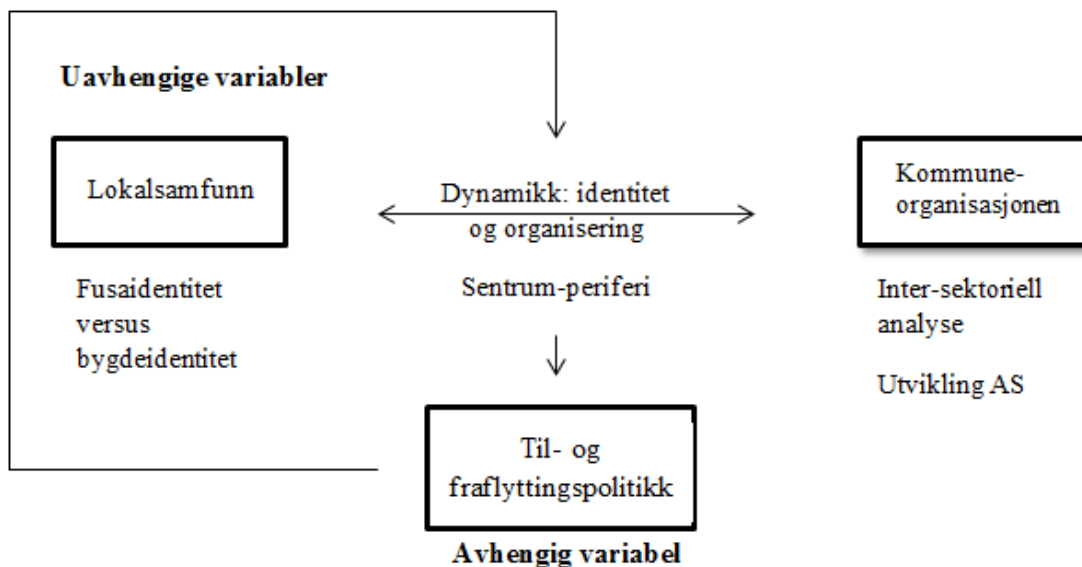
Uavhengige variabler

Lokalsamfunn

Fusaidentitet versus bygdeidentitet

Dynamikk: identitet og organisering

Sentrum-periferi

Kommune-organisasjonen

Inter-sektoriell analyse

Utvikling AS

Til- og fraflyttingspolitikk

Avhengig variabel